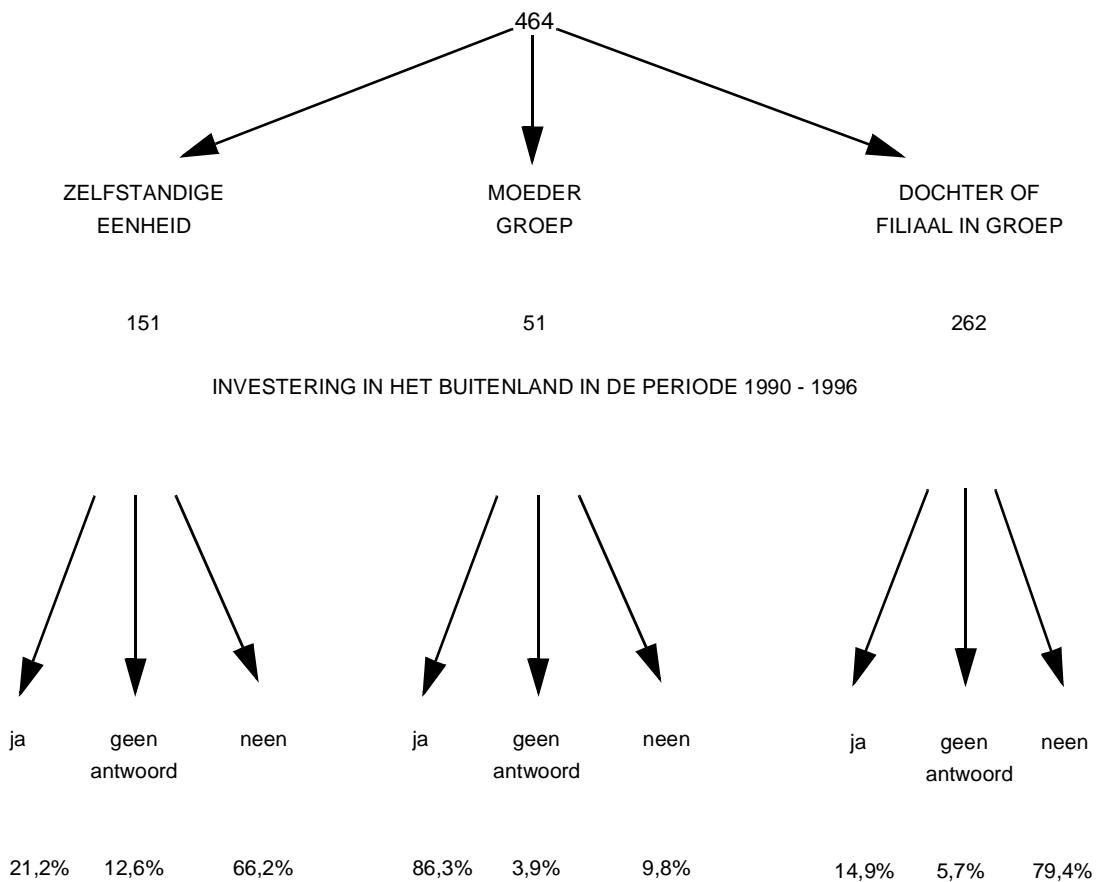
464

ZELFSTANDIGE EENHEID

MOEDER GROEP

DOCHTER OF FILIAAL IN GROEP

151

51

262

INVESTERING IN HET BUITENLAND IN DE PERIODE 1990 - 1996

ja

geen antwoord

neen

ja

geen antwoord

neen

ja

geen antwoord

neen

21,2%

12,6%

66,2%

86,3%

3,9%

9,8%

14,9%

5,7%

79,4%